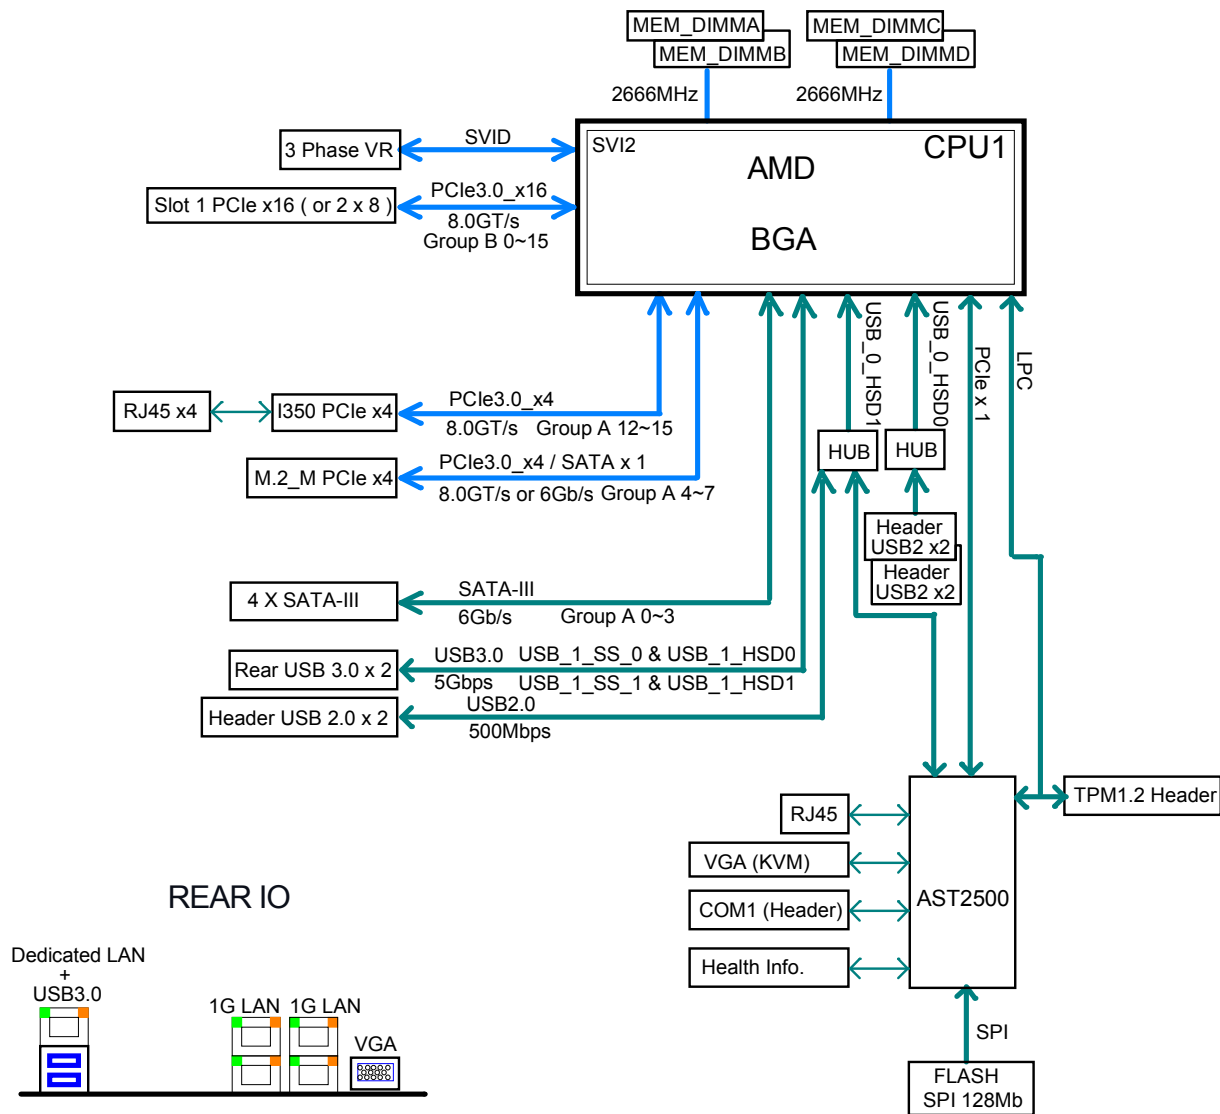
MEM_DIMMA
MEM_DIMMB
MEM_DIMMC
MEM_DIMMD
2666MHz
2666MHz

3 Phase VR
SVID
SVI2
CPU1
AMD
BGA
Slot 1 PCIe x16 ( or 2 x 8 )
PCIe3.0_x16
8.0GT/s
Group B 0~15

USB_0_HSD1
USB_0_HSD0
PCIe x 1
LPC

RJ45 x4
I350 PCIe x4
PCIe3.0_x4
8.0GT/s Group A 12~15

M.2_M PCIe x4
PCIe3.0_x4 / SATA x 1
8.0GT/s or 6Gb/s Group A 4~7

HUB
HUB
Header USB2 x2
Header USB2 x2

4 X SATA-III
SATA-III
6Gb/s Group A 0~3

Rear USB 3.0 x 2
USB3.0 USB_1_SS_0 & USB_1_HSD0
5Gbps USB_1_SS_1 & USB_1_HSD1
Header USB 2.0 x 2
USB2.0
500Mbps

RJ45
VGA (KVM)
COM1 (Header)
Health Info.
AST2500
TPM1.2 Header
SPI
FLASH
SPI 128Mb

REAR IO
Dedicated LAN
+
USB3.0
1G LAN 1G LAN
VGA